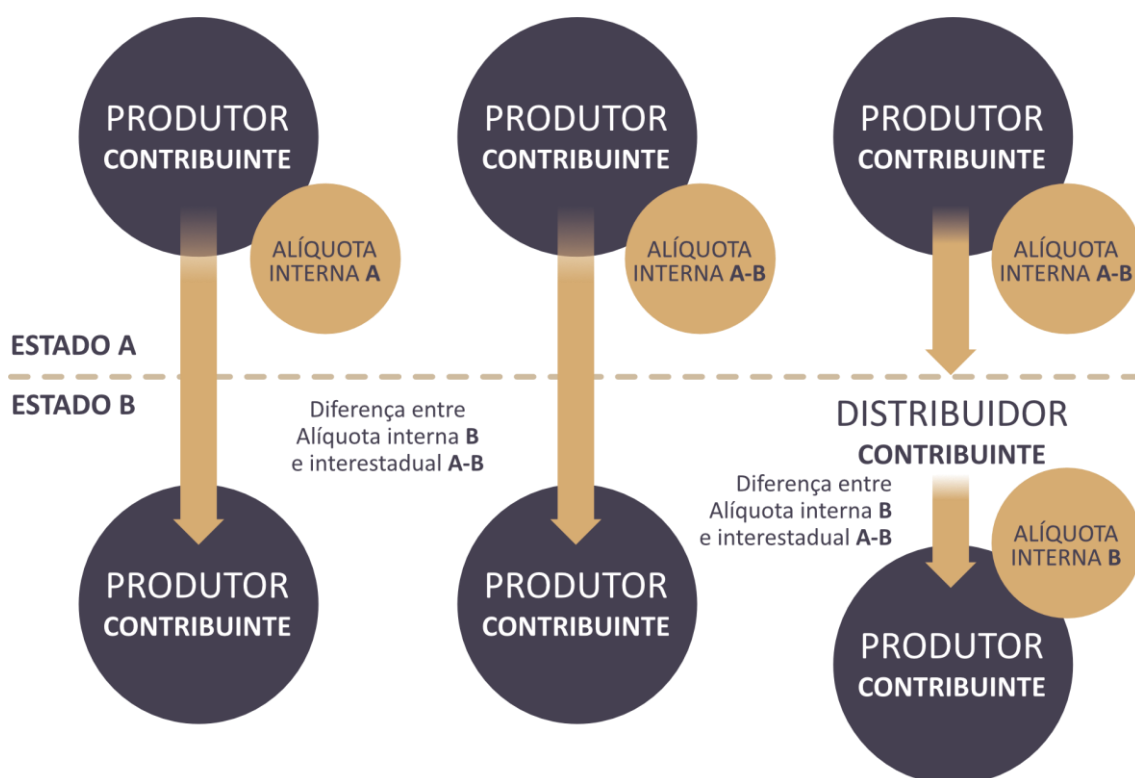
PRODUTOR
CONTRIBUINTE

ALÍQUOTA INTERNA A

PRODUTOR
CONTRIBUINTE

ALÍQUOTA INTERNA A-B

PRODUTOR
CONTRIBUINTE

ALÍQUOTA INTERNA A-B

ESTADO A

ESTADO B

Diferença entre Alíquota interna B e interestadual A-B

DISTRIBUIDOR
CONTRIBUINTE

Diferença entre Alíquota interna B e interestadual A-B

ALÍQUOTA INTERNA B

PRODUTOR
CONTRIBUINTE

PRODUTOR
CONTRIBUINTE

PRODUTOR
CONTRIBUINTE